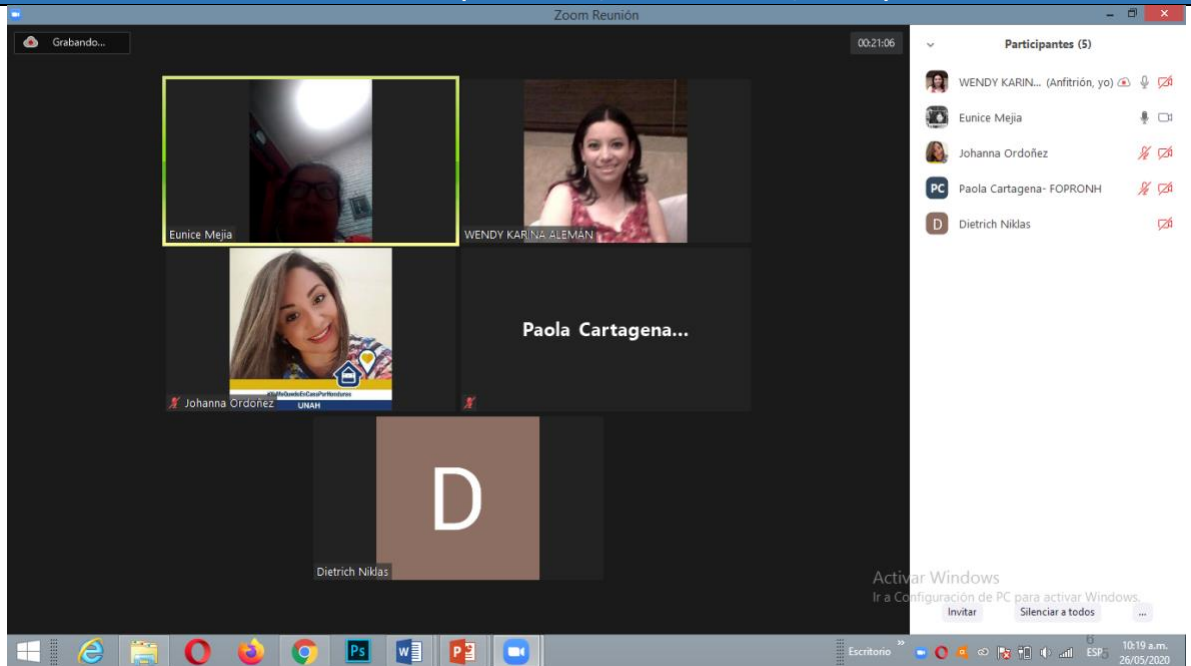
Zoom Reunión

Grabando...

00:21:06

Participantes (5)

WENDY KARIN... (Anfitrión, yo)

Eunice Mejia

Johanna Ordoñez

PC Paola Cartagena- FOPRONH

D Dietrich Niklas

Eunice Mejia

WENDY KARINA ALEMÁN

#YoMeQuedoEnCasaPorHonduras
UNAH

Johanna Ordoñez

Paola Cartagena...

D

Dietrich Niklas

Activar Windows
Ir a Configuración de PC para activar Windows.

Invitar

Silenciar a todos

...

Escritorio

ESP

10:19 a.m.
26/05/2020